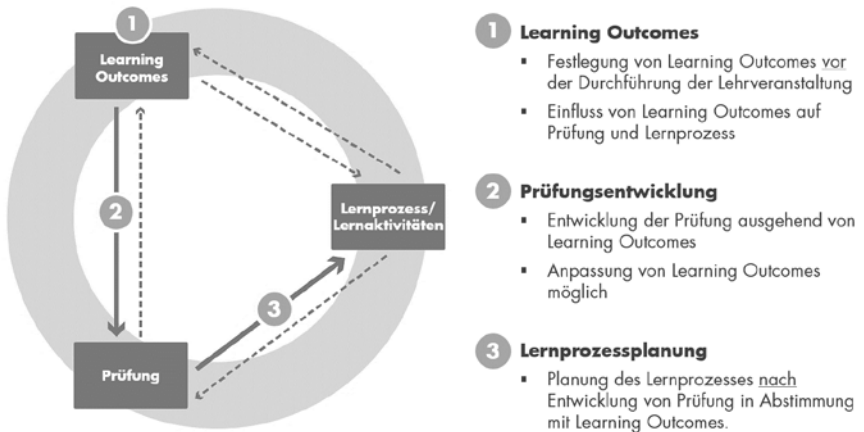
1

Learning Outcomes

2

Lernprozess/ Lernaktivitäten

3

Prüfung

1 Learning Outcomes

- Festlegung von Learning Outcomes vor der Durchführung der Lehrveranstaltung
- Einfluss von Learning Outcomes auf Prüfung und Lernprozess

2 Prüfungsentwicklung

- Entwicklung der Prüfung ausgehend von Learning Outcomes
- Anpassung von Learning Outcomes möglich

3 Lernprozessplanung

- Planung des Lernprozesses nach Entwicklung von Prüfung in Abstimmung mit Learning Outcomes.